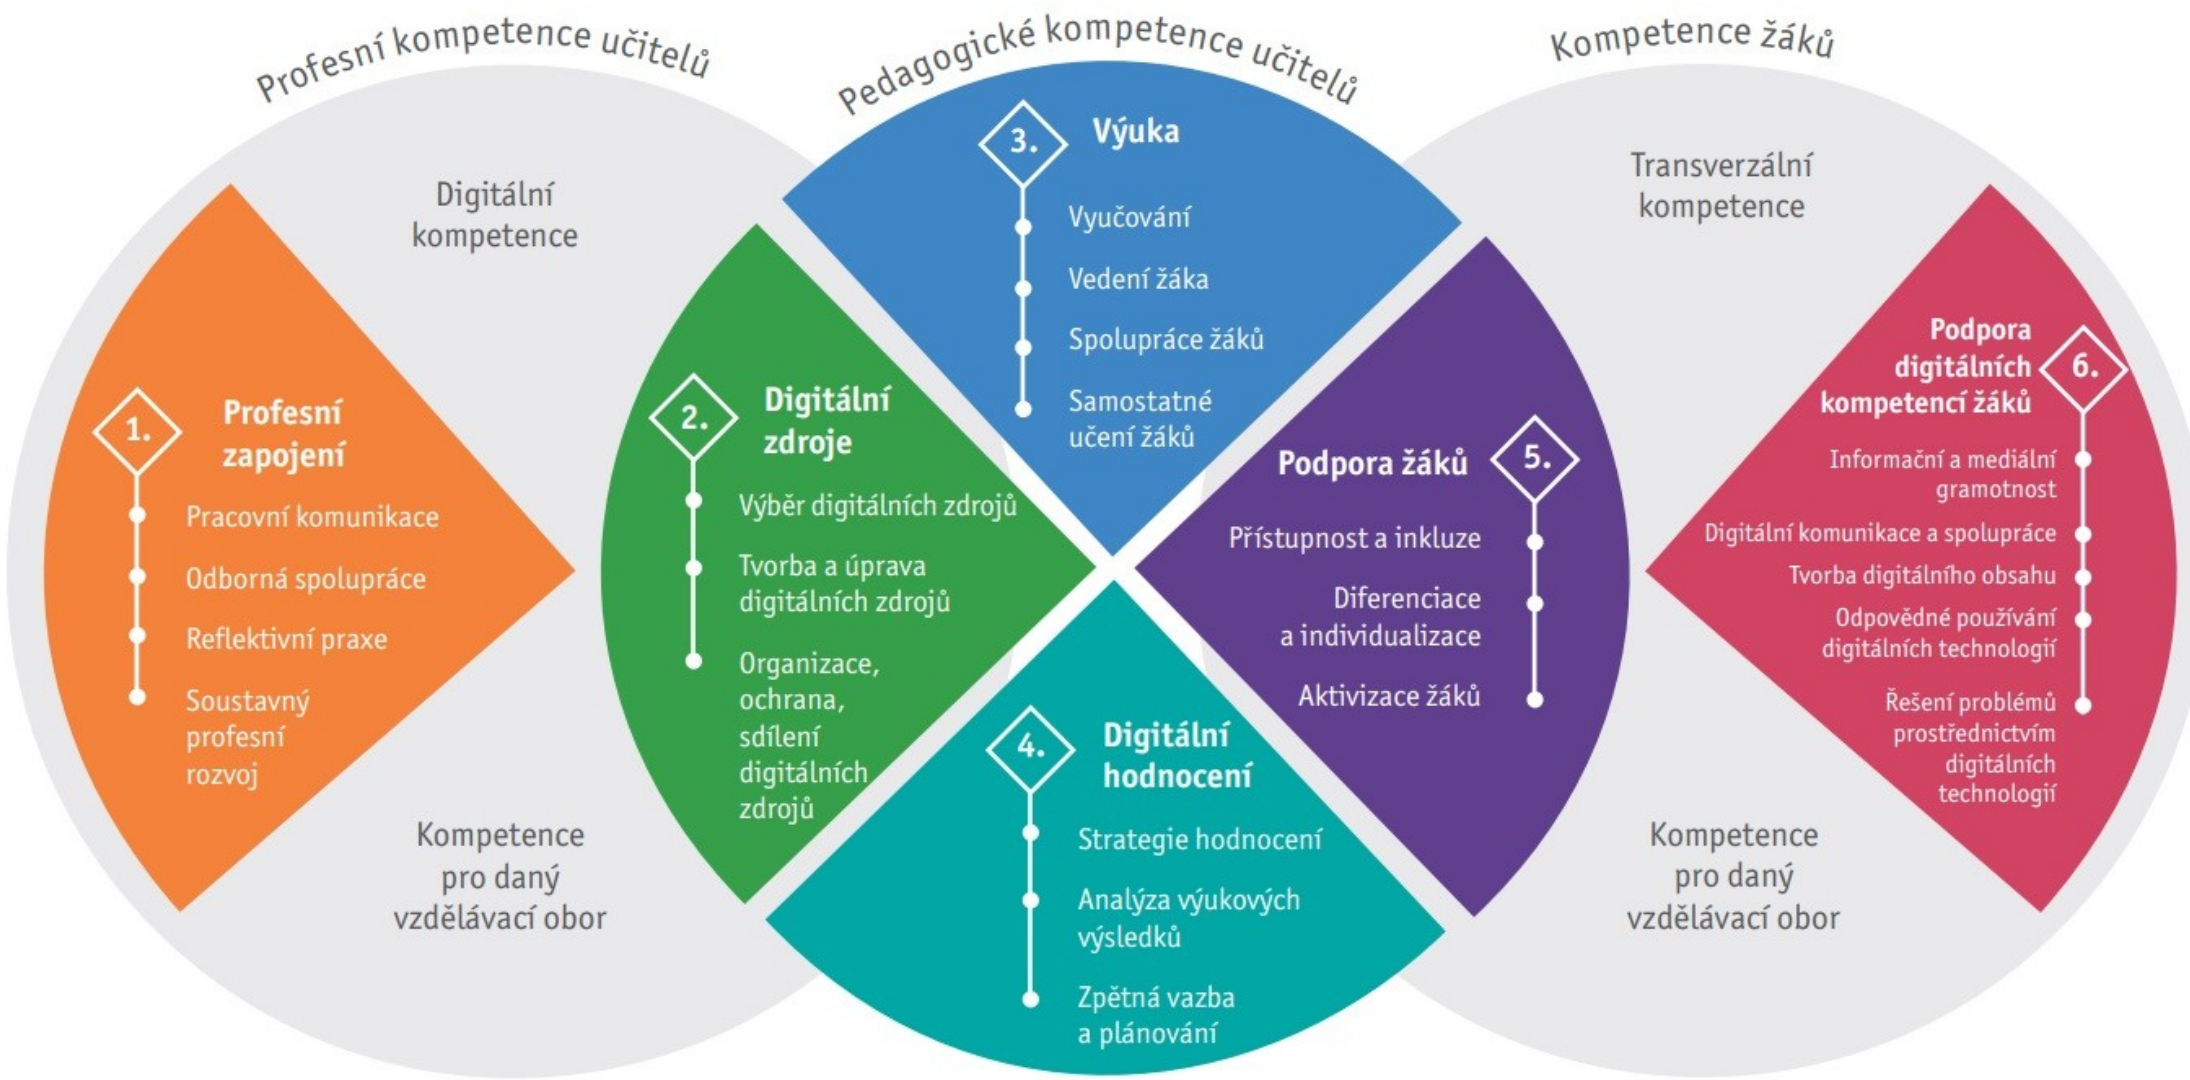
Profesní kompetence učitelů

Pedagogické kompetence učitelů

Kompetence žáků

Digitální kompetence

1. Profesní zapojení

Pracovní komunikace

Odborná spolupráce

Reflektivní praxe

Soustavný profesní rozvoj

Kompetence pro daný vzdělávací obor

2. Digitální zdroje

Výběr digitálních zdrojů

Tvorba a úprava digitálních zdrojů

Organizace, ochrana, sdílení digitálních zdrojů

3. Výuka

Vyučování

Vedení žáka

Spolupráce žáků

Samostatné učení žáků

4. Digitální hodnocení

Strategie hodnocení

Analýza výukových výsledků

Zpětná vazba a plánování

Podpora žáků 5.

Přístupnost a inkluze

Diferenciace a individualizace

Aktivizace žáků

Transverzální kompetence

Podpora digitálních kompetencí žáků 6.

Informační a mediální gramotnost

Digitální komunikace a spolupráce

Tvorba digitálního obsahu

Odpovědné používání digitálních technologií

Řešení problémů prostřednictvím digitálních technologií

Kompetence pro daný vzdělávací obor